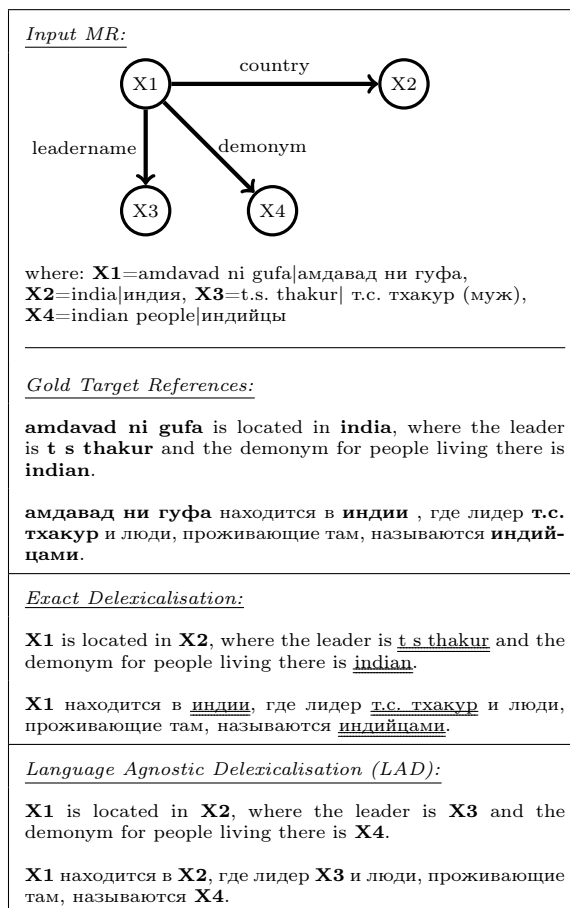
Input MR:

X1 country X2

leadername demonym

X3 X4

where: **X1**=amdavad ni gufa|амдавад ни гуфа, **X2**=india|индия, **X3**=t.s. thakur| т.с. тхакур (муж), **X4**=indian people|индийцы

Gold Target References:

**amdavad ni gufa** is located in **india**, where the leader is **t s thakur** and the demonym for people living there is **indian**.

**амдавад ни гуфа** находится в **индии** , где лидер **т.с. тхакур** и люди, проживающие там, называются **индийцами**.

Exact Delexicalisation:

**X1** is located in **X2**, where the leader is t s thakur and the demonym for people living there is indian.

**X1** находится в индии, где лидер т.с. тхакур и люди, проживающие там, называются индийцами.

Language Agnostic Delexicalisation (LAD):

**X1** is located in **X2**, where the leader is **X3** and the demonym for people living there is **X4**.

**X1** находится в **X2**, где лидер **X3** и люди, проживающие там, называются **X4**.